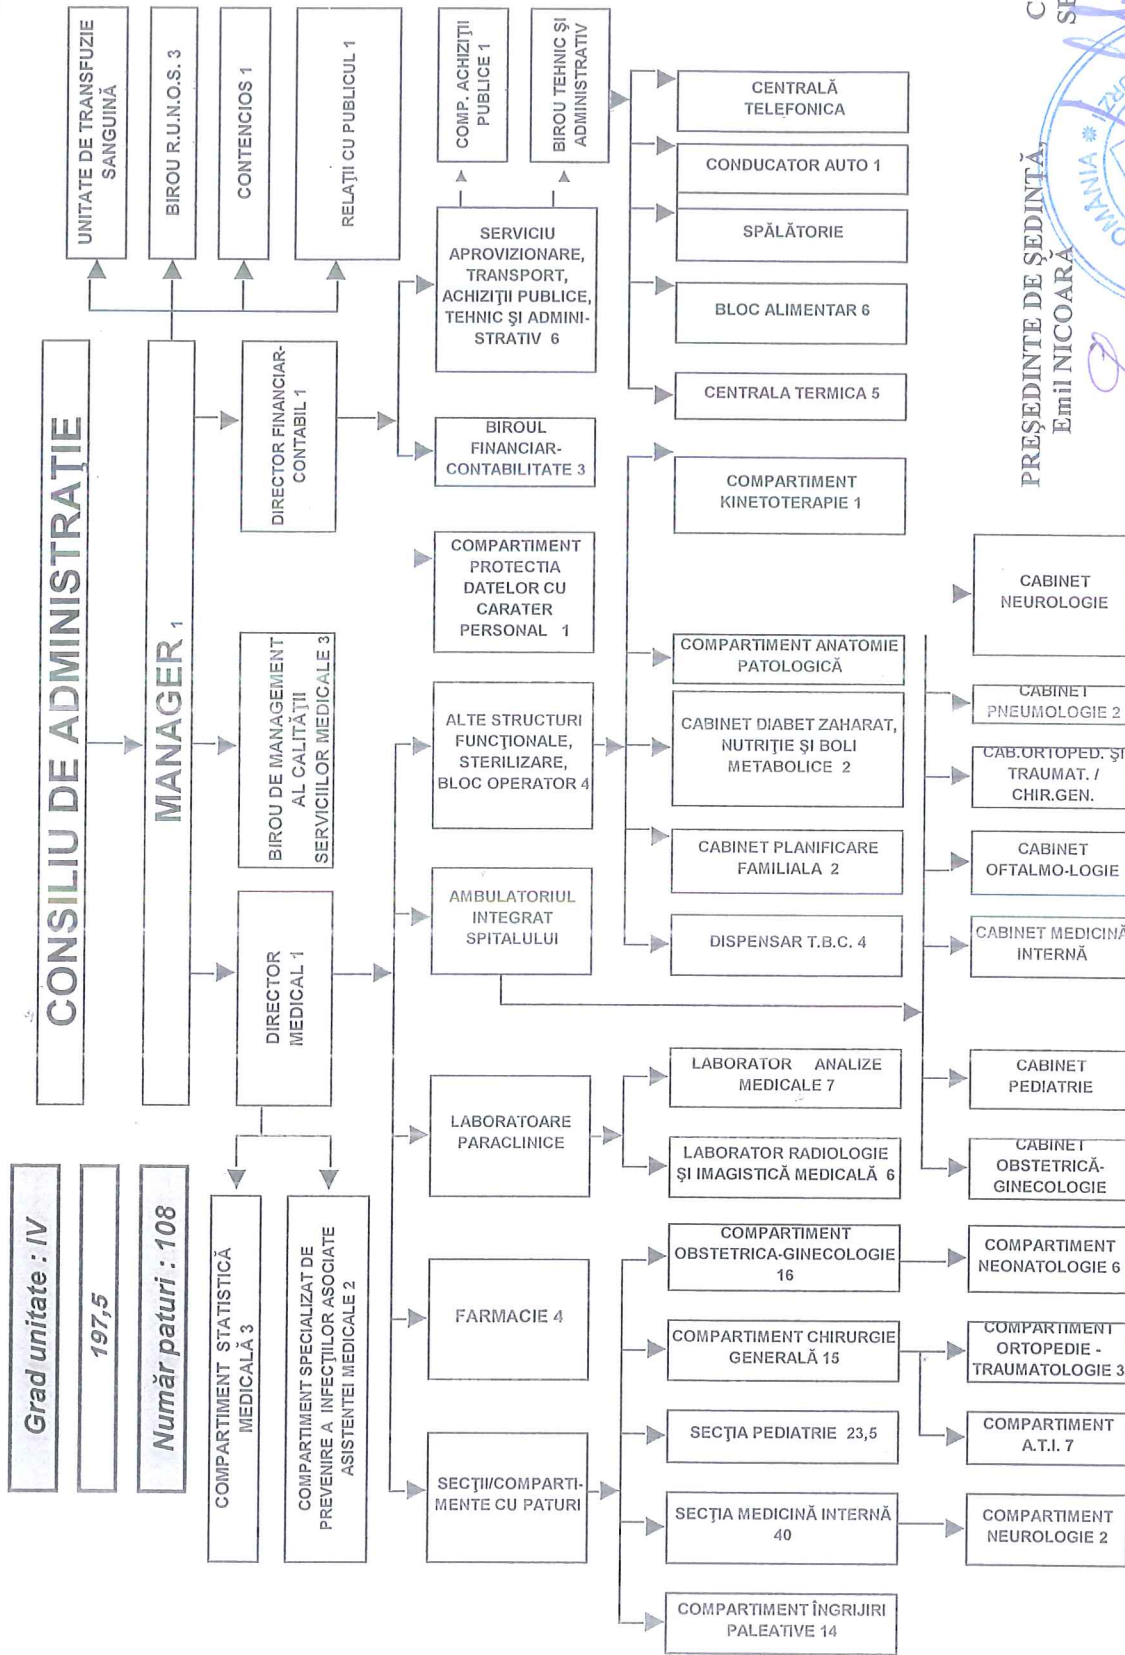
UNITATE DE TRANSFUZIE SANGUINĂ

BIROU R.U.N.O.S. 3

CONTENCIOS 1

RELAŢII CU PUBLICUL 1

COMP. ACHIZIŢII PUBLICE 1

BIROU TEHNIC ŞI ADMINISTRATIV

CENTRALĂ TELEFONICA

CONDUCATOR AUTO 1

SPĂLĂTORIE

BLOC ALIMENTAR 6

CENTRALA TERMICA 5

SERVICIU APROVIZIONARE, TRANSPORT, ACHIZIŢII PUBLICE, TEHNIC ŞI ADMINISTRATIV 6

CONSILIU DE ADMINISTRAŢIE

MANAGER 1

DIRECTOR FINANCIAR-CONTABIL 1

BIROUL FINANCIAR-CONTABILITATE 3

COMPARTIMENT KINETOTERAPIE 1

COMPARTIMENT PROTECTIA DATELOR CU CARATER PERSONAL 1

BIROU DE MANAGEMENT AL CALITĂŢII SERVICIILOR MEDICALE 3

COMPARTIMENT ANATOMIE PATOLOGICĂ

ALTE STRUCTURI FUNCŢIONALE, STERILIZARE, BLOC OPERATOR 4

CABINET DIABET ZAHARAT, NUTRIŢIE ŞI BOLI METABOLICE 2

CABINET PLANIFICARE FAMILIALA 2

AMBULATORIUL INTEGRAT SPITALULUI

DISPENSAR T.B.C. 4

DIRECTOR MEDICAL 1

CABINET NEUROLOGIE

CABINET PNEUMOLOGIE 2

CAB.ORTOPED. ŞI TRAUMAT. / CHIR.GEN.

CABINET OFTALMO-LOGIE

CABINET MEDICINĂ INTERNĂ

CABINET PEDIATRIE

CABINET OBSTETRICĂ-GINECOLOGIE

LABORATOR ANALIZE MEDICALE 7

LABORATOARE PARACLINICE

LABORATOR RADIOLOGIE ŞI IMAGISTICĂ MEDICALĂ 6

Grad unitate : IV

197,5

Număr paturi : 108

COMPARTIMENT STATISTICĂ MEDICALĂ 3

COMPARTIMENT SPECIALIZAT DE PREVENIRE A INFECŢIILOR ASOCIATE ASISTENTEI MEDICALE 2

FARMACIE 4

SECŢII/COMPARTIMENTE CU PATURI

COMPARTIMENT OBSTETRICA-GINECOLOGIE 16

COMPARTIMENT NEONATOLOGIE 6

COMPARTIMENT CHIRURGIE GENERALĂ 15

COMPARTIMENT ORTOPEDIE - TRAUMATOLOGIE 3

SECŢIA PEDIATRIE 23,5

COMPARTIMENT A.T.I. 7

SECŢIA MEDICINĂ INTERNĂ 40

COMPARTIMENT NEUROLOGIE 2

COMPARTIMENT ÎNGRIJIRI PALEATIVE 14

PREŞEDINTE DE ŞEDINŢĂ
Emil NICOARĂ

C
SE